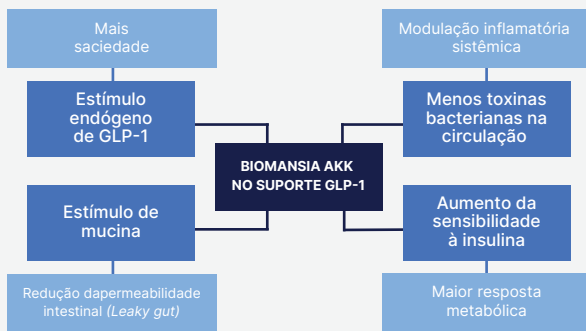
Mais saciedade

Estímulo endógeno de GLP-1

Estímulo de mucina

Redução dapermeabilidade intestinal (Leaky gut)

BIOMANSIA AKK NO SUPORTE GLP-1

Modulação inflamatória sistêmica

Menos toxinas bacterianas na circulação

Aumento da sensibilidade à insulina

Maior resposta metabólica